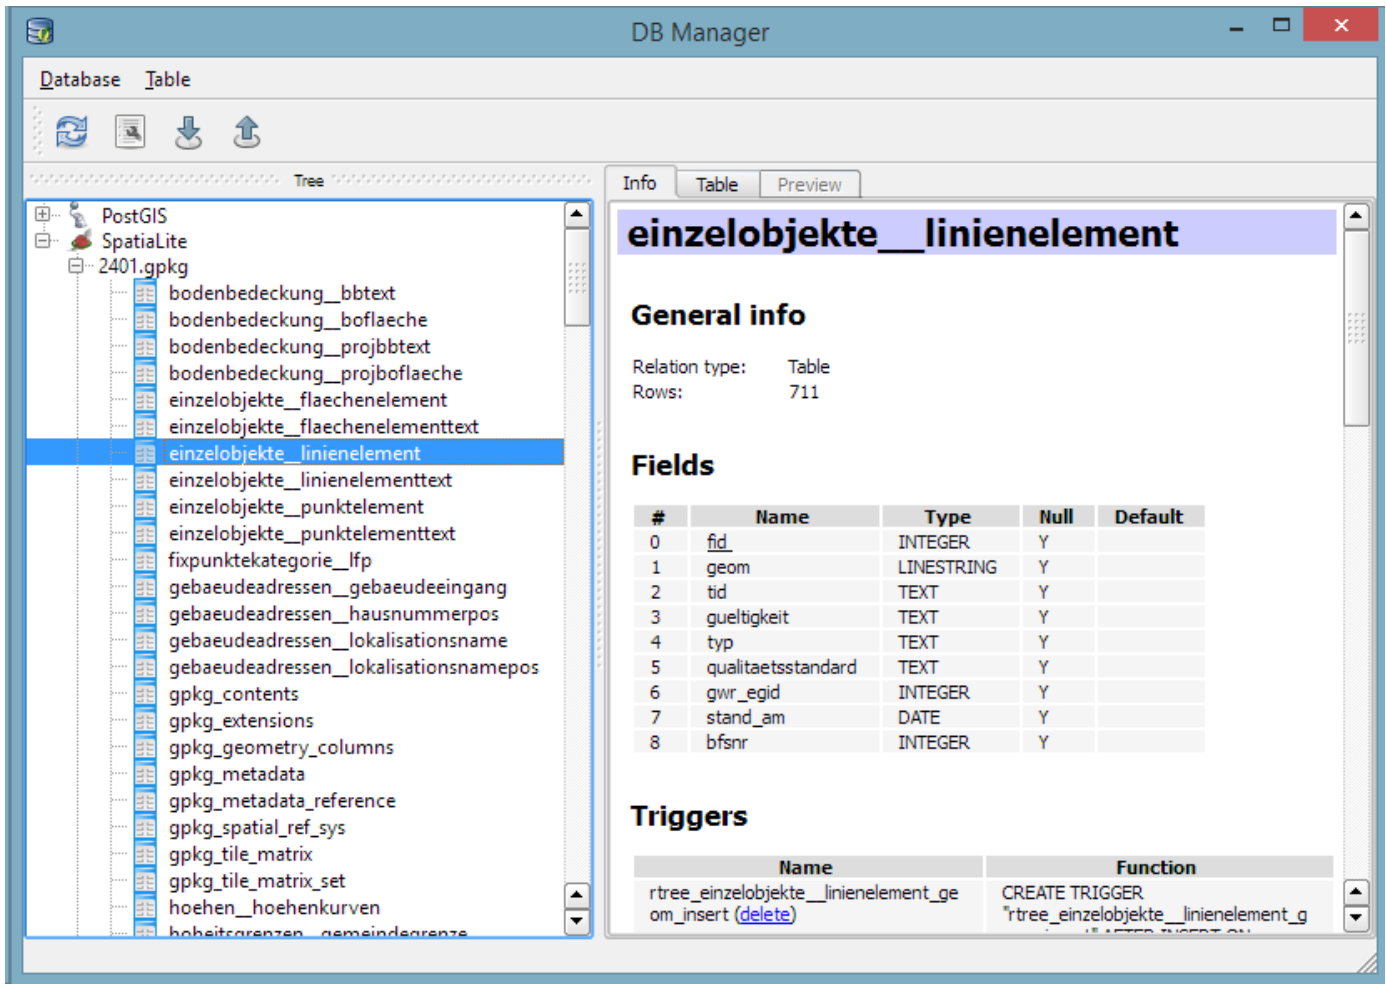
DB Manager

Database Table

Tree

PostGIS
SpatiaLite
2401.gpkg
bodenbedeckung__bbtext
bodenbedeckung__boflaeche
bodenbedeckung__projbbtext
bodenbedeckung__projboflaeche
einzelobjekte__flaechenelement
einzelobjekte__flaechenelementtext
einzelobjekte__linienelement
einzelobjekte__linienelementtext
einzelobjekte__punktelement
einzelobjekte__punktelementtext
fixpunktekategorie__lfp
gebaeudeadressen__gebaeudeeingang
gebaeudeadressen__hausnummerpos
gebaeudeadressen__lokalisationsname
gebaeudeadressen__lokalisationsnamepos
gpkg_contents
gpkg_extensions
gpkg_geometry_columns
gpkg_metadata
gpkg_metadata_reference
gpkg_spatial_ref_sys
gpkg_tile_matrix
gpkg_tile_matrix_set
hoehen__hoehenkurven
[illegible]

Info Table Preview

einzelobjekte__linienelement

General info

Relation type: Table
Rows: 711

Fields

| # | Name | Type | Null | Default |
|---|---|---|---|---|
| 0 | fid | INTEGER | Y | |
| 1 | geom | LINESTRING | Y | |
| 2 | tid | TEXT | Y | |
| 3 | gueltigkeit | TEXT | Y | |
| 4 | typ | TEXT | Y | |
| 5 | qualitaetsstandard | TEXT | Y | |
| 6 | gwr_egid | INTEGER | Y | |
| 7 | stand_am | DATE | Y | |
| 8 | bfsnr | INTEGER | Y | |

Triggers

| Name | Function |
|---|---|
| rtree_einzelobjekte__linienelement_geom_insert (delete) | CREATE TRIGGER "rtree_einzelobjekte__linienelement_g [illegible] |